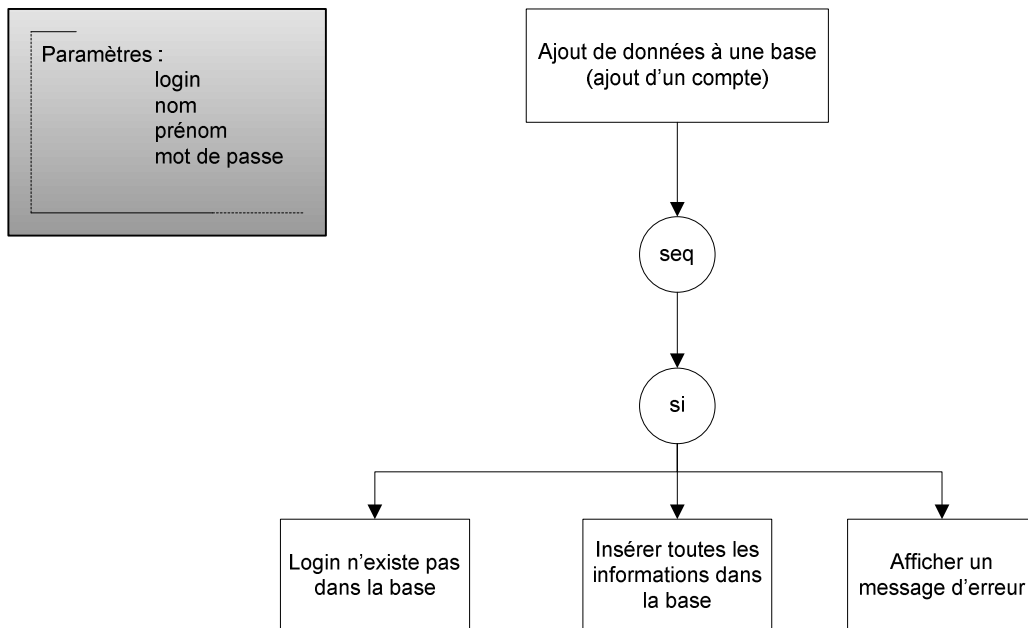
Paramètres :
login
nom
prénom
mot de passe

Ajout de données à une base
(ajout d'un compte)

seq

si

Login n'existe pas dans la base

Insérer toutes les informations dans la base

Afficher un message d'erreur